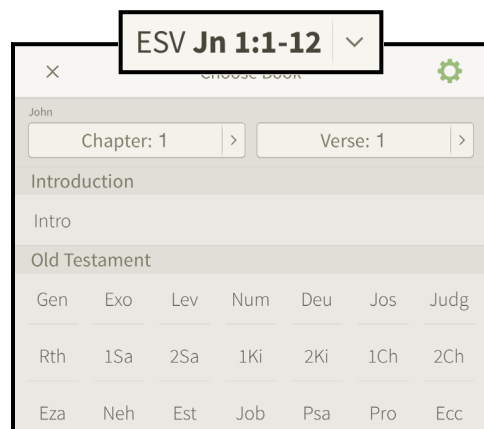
ESV **Jn 1:1-12** ∨

×

Choose Book

John

Chapter: 1 >

Verse: 1 >

Introduction

Intro

Old Testament

| Gen | Exo | Lev | Num | Deu | Jos | Judg |
|---|---|---|---|---|---|---|
| Rth | 1Sa | 2Sa | 1Ki | 2Ki | 1Ch | 2Ch |
| Eza | Neh | Est | Job | Psa | Pro | Ecc |